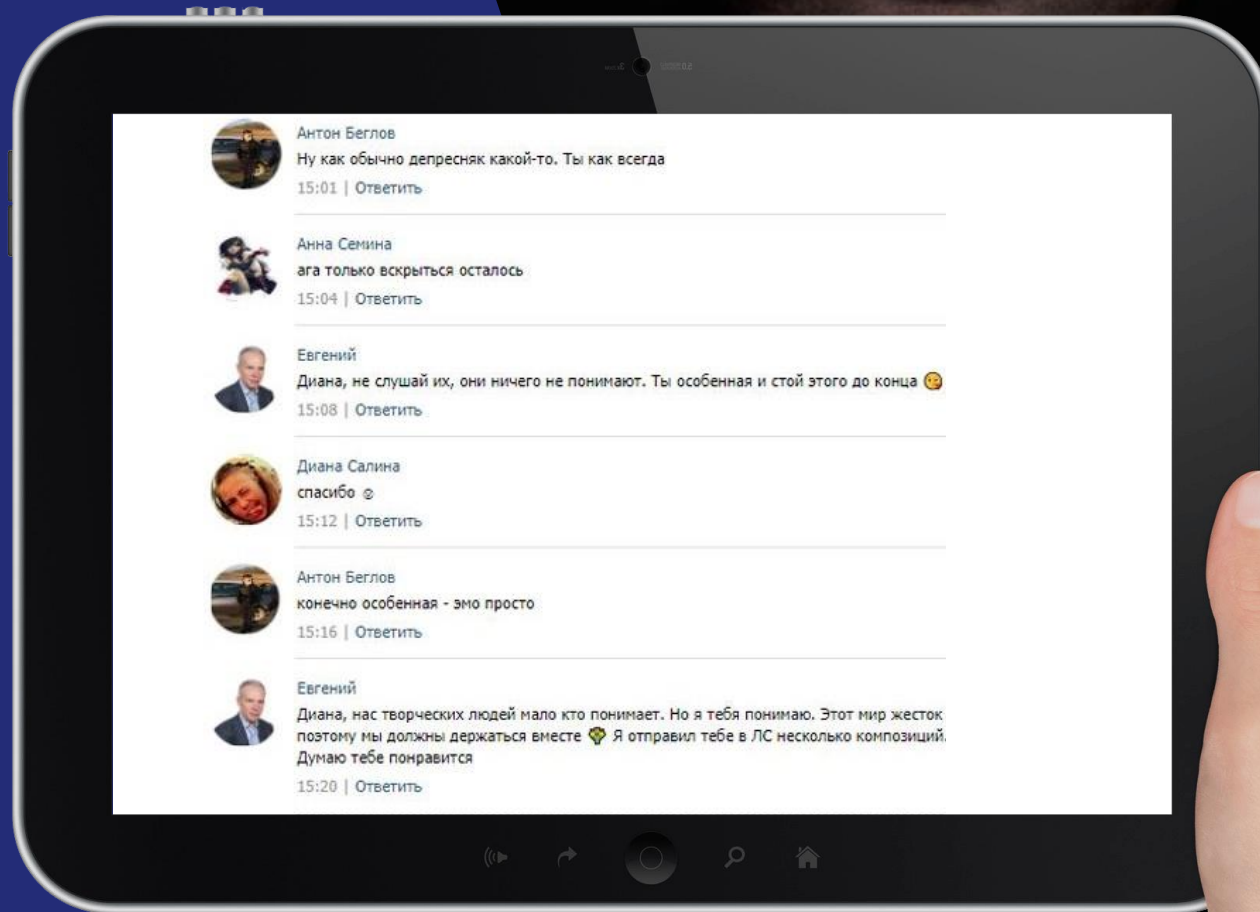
Антон Беглов
Ну как обычно депресняк какой-то. Ты как всегда
15:01 | Ответить

Анна Семина
ага только вскрыться осталось
15:04 | Ответить

Евгений
Диана, не слушай их, они ничего не понимают. Ты особенная и стой этого до конца 😘
15:08 | Ответить

Диана Салина
спасибо ☺
15:12 | Ответить

Антон Беглов
конечно особенная - эмо просто
15:16 | Ответить

Евгений
Диана, нас творческих людей мало кто понимает. Но я тебя понимаю. Этот мир жесток поэтому мы должны держаться вместе 💐 Я отправил тебе в ЛС несколько композиций. Думаю тебе понравится
15:20 | Ответить